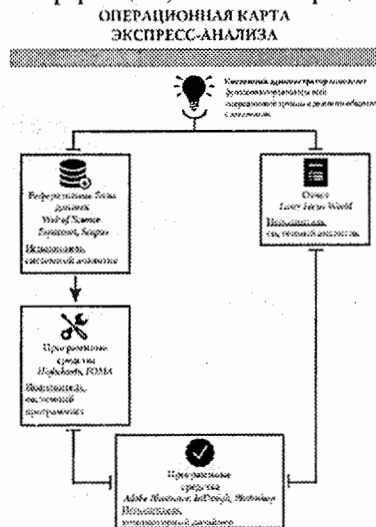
ОПЕРАЦИОННАЯ КАРТА ЭКСПРЕСС-АНАЛИЗА

Системный администратор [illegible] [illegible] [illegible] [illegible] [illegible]

Реферативные базы данных Web of Science Scopus, Scopus
Использовать: системный аналитик

Отчет Lean Large World
Пользователь: системный аналитик

Программные средства Hydroeasys, SOMA
Пользователь: системный программист

Программные средства Adobe Illustrator, InDesign, Photoshop
Пользователь: компьютерный дизайнер